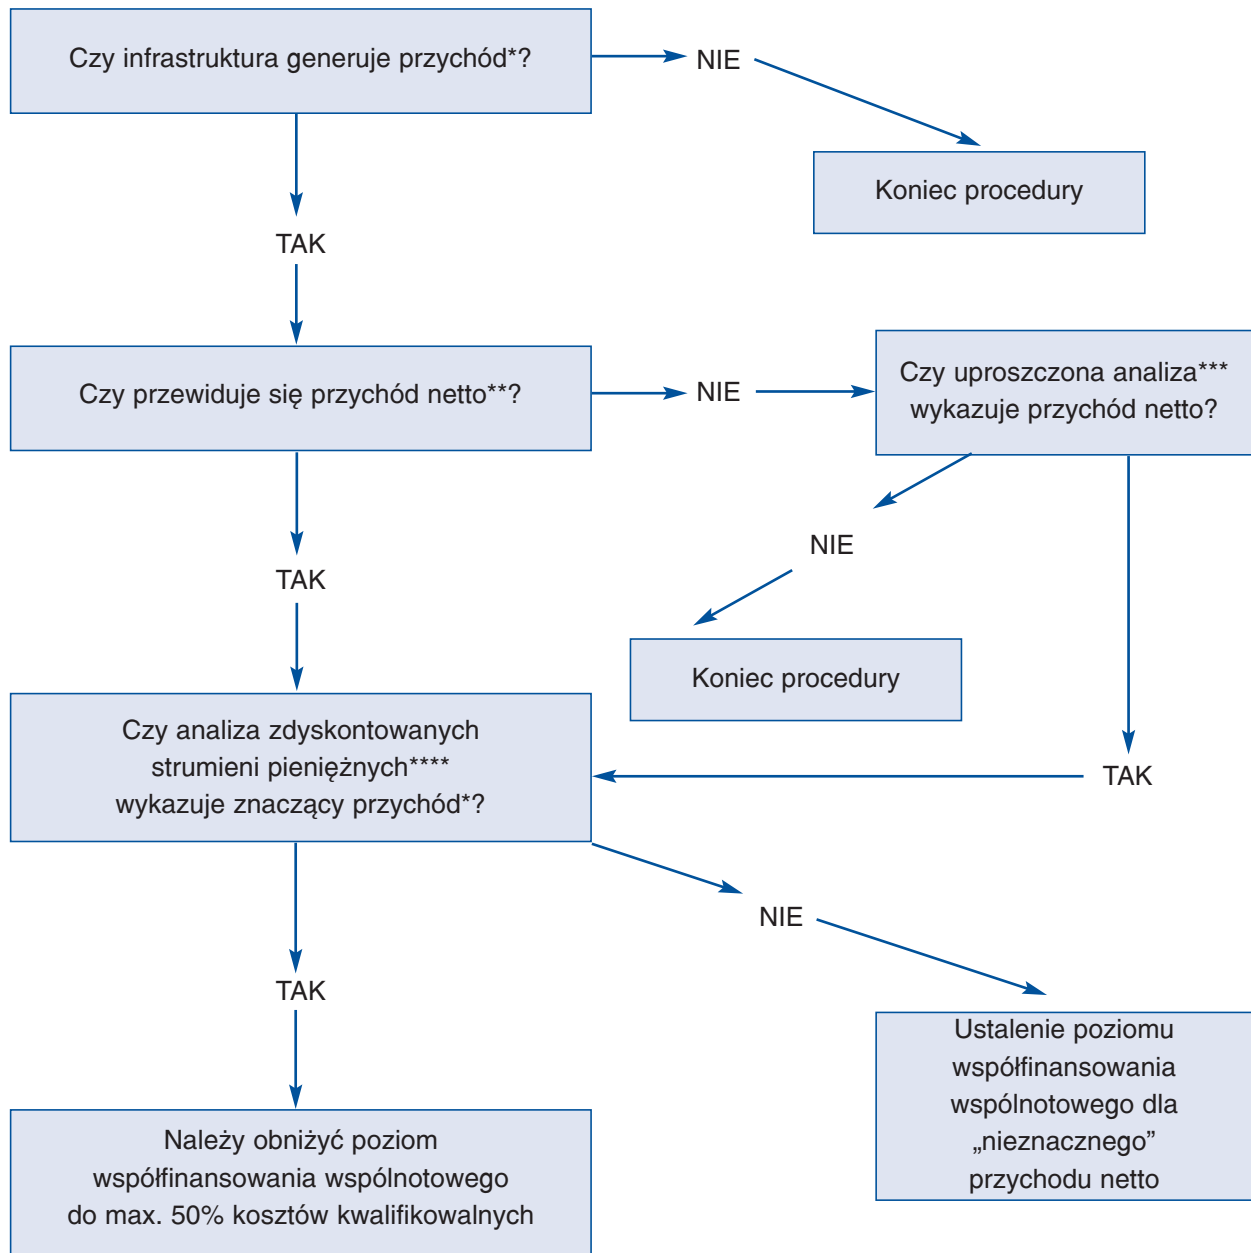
Czy infrastruktura generuje przychód*?

NIE

Koniec procedury

TAK

Czy przewiduje się przychód netto**?

NIE

Czy uproszczona analiza*** wykazuje przychód netto?

NIE

TAK

Koniec procedury

Czy analiza zdyskontowanych strumieni pieniężnych**** wykazuje znaczący przychód*?

TAK

NIE

TAK

Należy obniżyć poziom współfinansowania wspólnotowego do max. 50% kosztów kwalifikowalnych

Ustalenie poziomu współfinansowania wspólnotowego dla „nieznacznego” przychodu netto